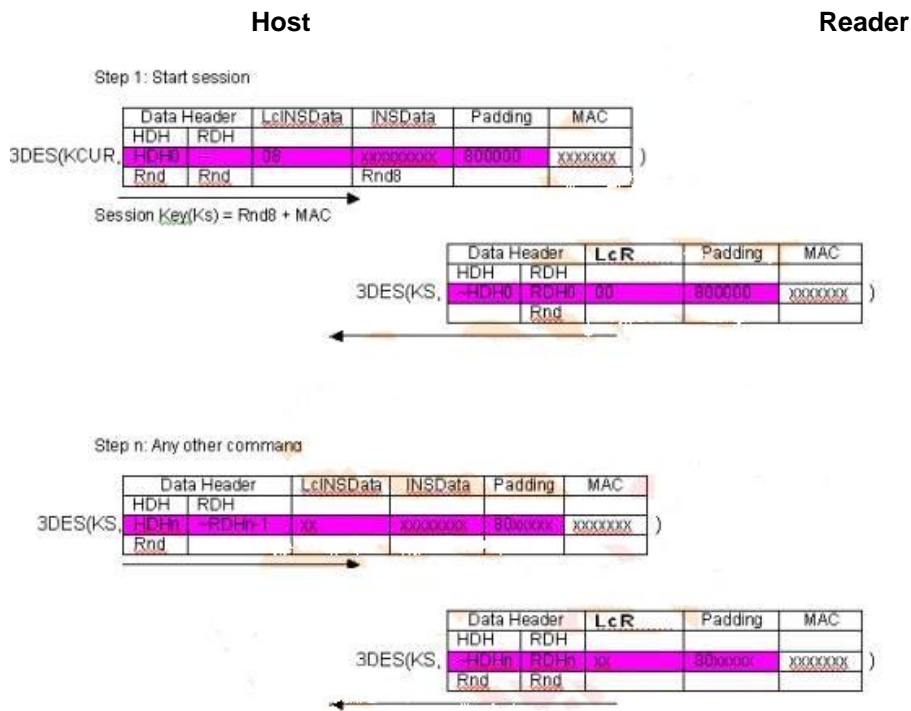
Host

Reader

Step 1: Start session

3DES(KCUR,

| Data Header | | LcINSData | INSData | Padding | MAC |
|---|---|---|---|---|---|
| HDH | RDH | | | | |
| HDH0 | -- | 08 | xxxxxxxxx | 800000 | xxxxxxx |
| Rnd | Rnd | | Rnd8 | | |

)

Session Key(Ks) = Rnd8 + MAC

3DES(KS,

| Data Header | | LcR | Padding | MAC |
|---|---|---|---|---|
| HDH | RDH | | | |
| ~HDH0 | RDH0 | 00 | 800000 | xxxxxxx |
| | Rnd | | | |

)

Step n: Any other command

3DES(KS,

| Data Header | | LcINSData | INSData | Padding | MAC |
|---|---|---|---|---|---|
| HDH | RDH | | | | |
| HDHn | ~RDHn-1 | xx | xxxxxxxx | 80xxxxx | xxxxxxx |
| Rnd | | | | | |

)

3DES(KS,

| Data Header | | LcR | Padding | MAC |
|---|---|---|---|---|
| HDH | RDH | | | |
| ~HDHn | RDHn | xx | 80xxxxx | xxxxxxx |
| Rnd | Rnd | | | |

)